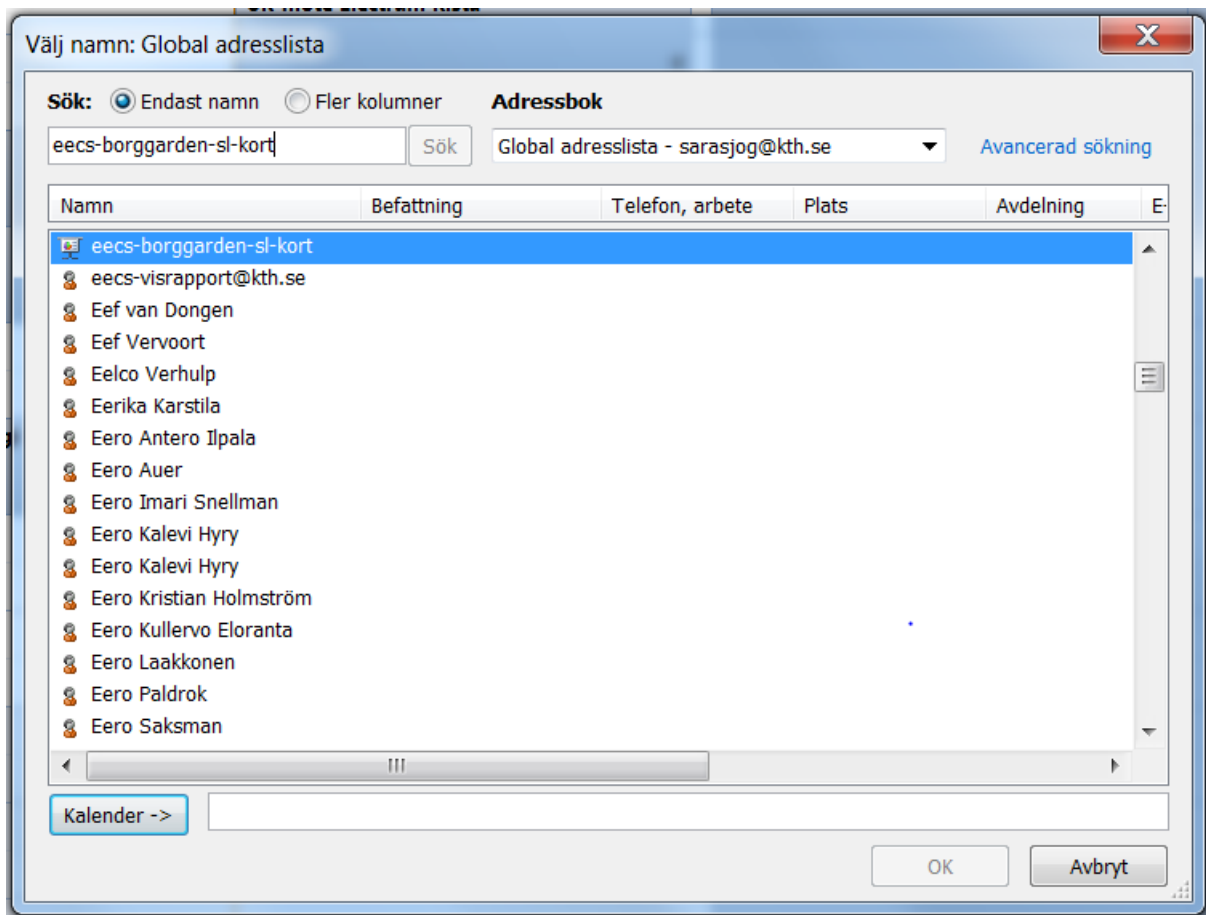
Välj namn: Global adresslista

Sök: Endast namn Fler kolumner

Adressbok

eecs-borggarden-sl-kort

Sök

Global adresslista - sarasjog@kth.se

Avancerad sökning

| Namn | Befattning | Telefon, arbete | Plats | Avdelning | E- |
|---|---|---|---|---|---|
| eecs-borggarden-sl-kort | | | | | |
| eecs-visrapport@kth.se | | | | | |
| Eef van Dongen | | | | | |
| Eef Vervoort | | | | | |
| Eelco Verhulp | | | | | |
| Eerika Karstila | | | | | |
| Eero Antero Ilpala | | | | | |
| Eero Auer | | | | | |
| Eero Imari Snellman | | | | | |
| Eero Kalevi Hyry | | | | | |
| Eero Kalevi Hyry | | | | | |
| Eero Kristian Holmström | | | | | |
| Eero Kullervo Eloranta | | | | | |
| Eero Laakkonen | | | | | |
| Eero Paldrok | | | | | |
| Eero Saksman | | | | | |

Kalender ->

OK

Avbryt